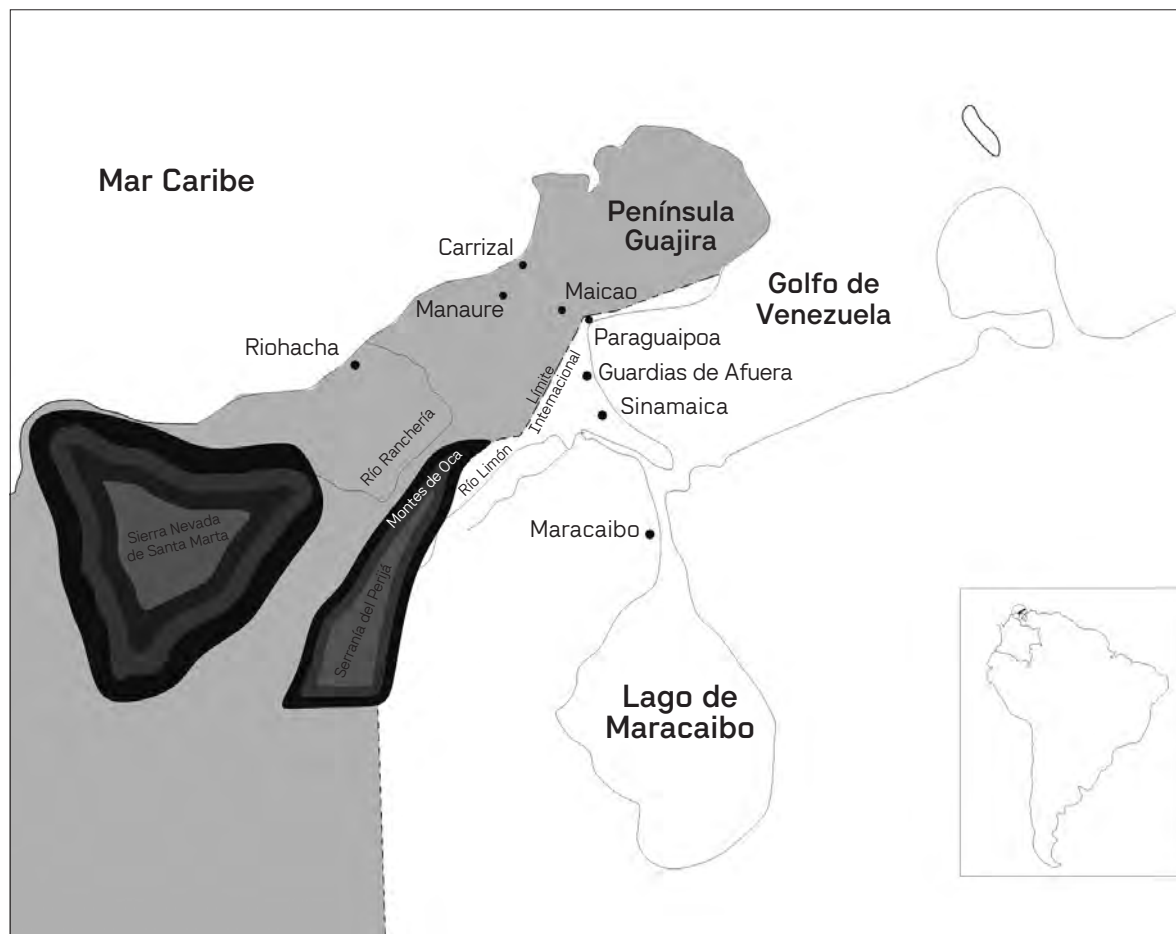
Mar Caribe

Península Guajira

Carrizal

Manaure

Maicao

Golfo de Venezuela

Paraguaipoa

Riohacha

Límite Internacional

Guardias de Afuera

Sinamaica

Río Ranchería

Montes de Oca

Río Limón

Sierra Nevada de Santa Marta

Maracaibo

Serranía del Perijá

Lago de Maracaibo